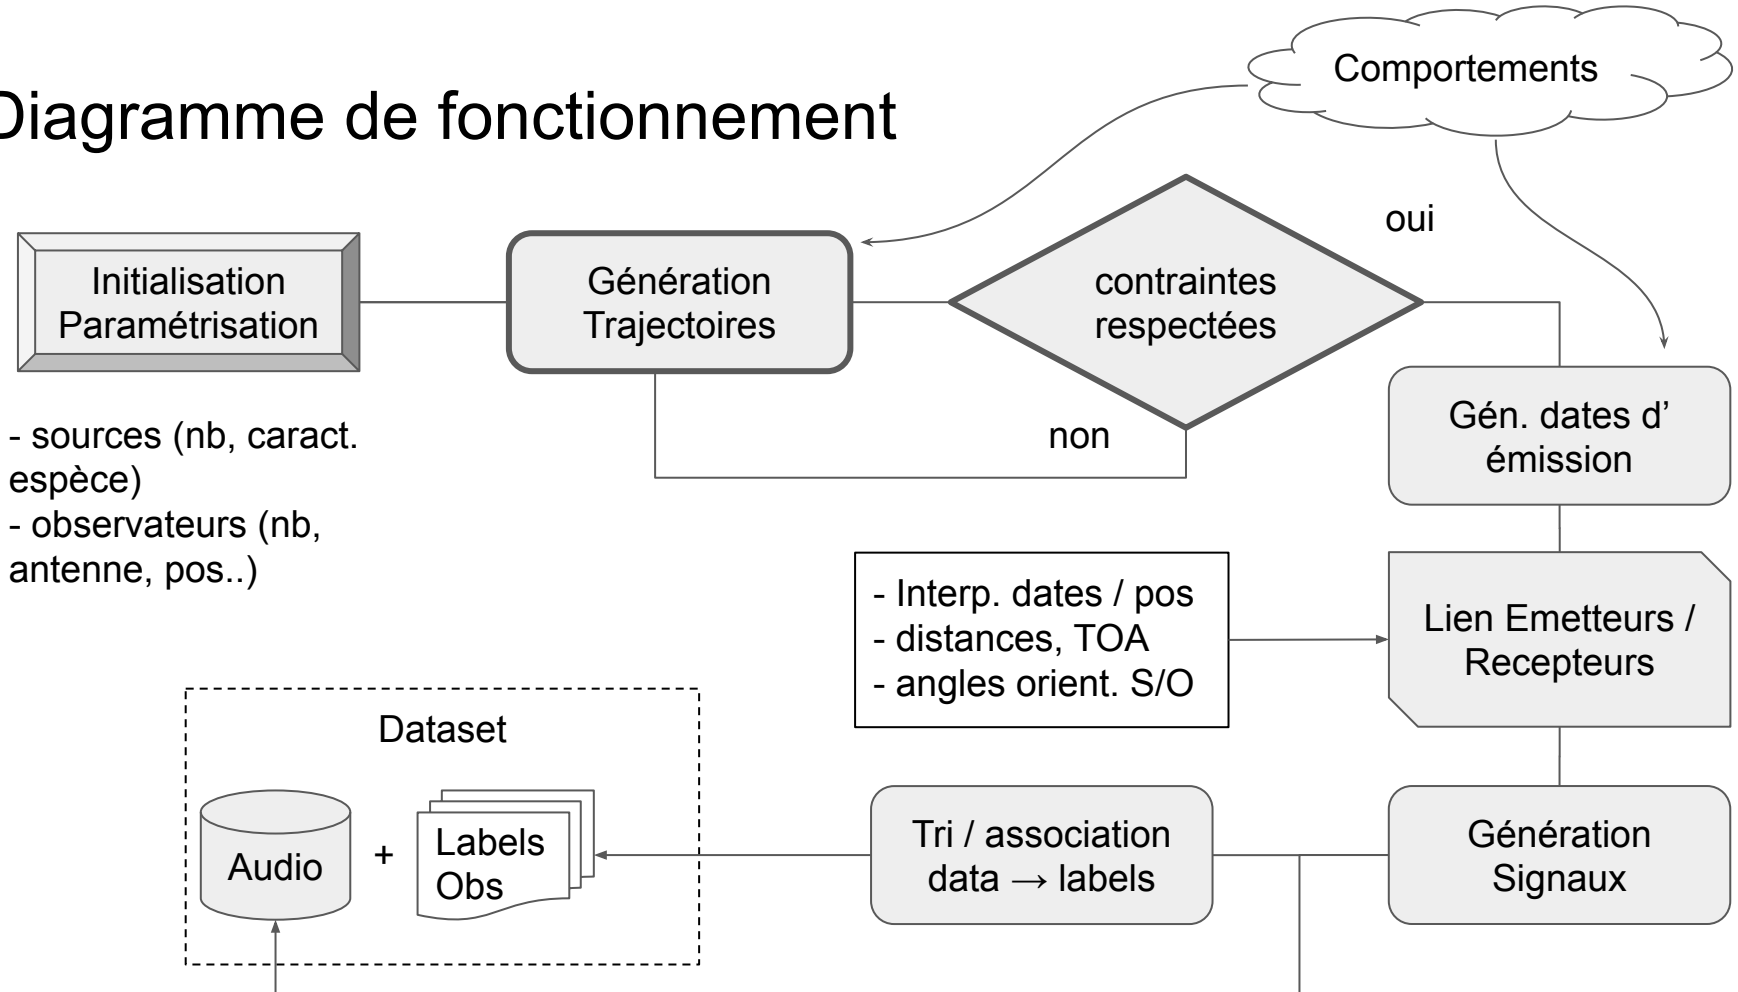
Diagramme de fonctionnement

Comportements

Initialisation Paramétrisation

- sources (nb, caract. espèce)
- observateurs (nb, antenne, pos..)

Génération Trajectoires

contraintes respectées

oui

non

Gén. dates d' émission

- Interp. dates / pos
- distances, TOA
- angles orient. S/O

Lien Emetteurs / Recepteurs

Dataset

Audio

+

Labels Obs

Tri / association data → labels

Génération Signaux